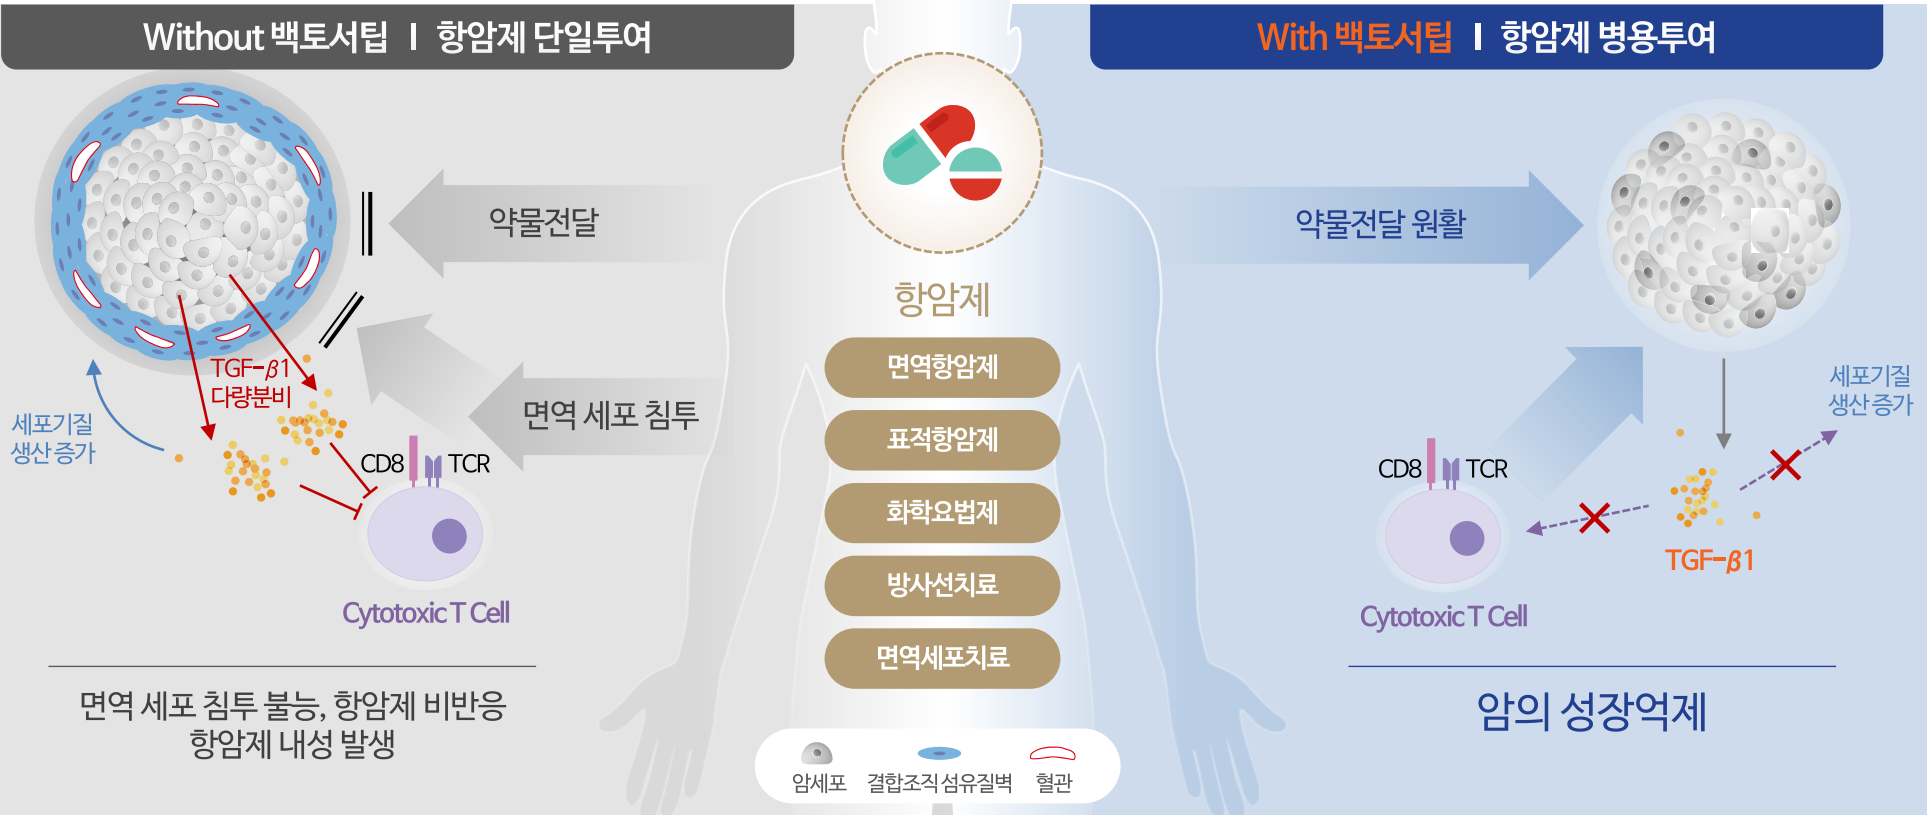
Without 백토서팁 | 항암제 단일투여

With 백토서팁 | 항암제 병용투여

약물전달

TGF-β1
다량분비

세포기질
생산증가

면역 세포 침투

CD8 TCR

Cytotoxic T Cell

면역 세포 침투 불능, 항암제 비반응
항암제 내성 발생

항암제

면역항암제

표적항암제

화학요법제

방사선치료

면역세포치료

암세포 결합조직섬유질벽 혈관

약물전달 원활

세포기질
생산증가

CD8 TCR

TGF-β1

Cytotoxic T Cell

암의 성장억제